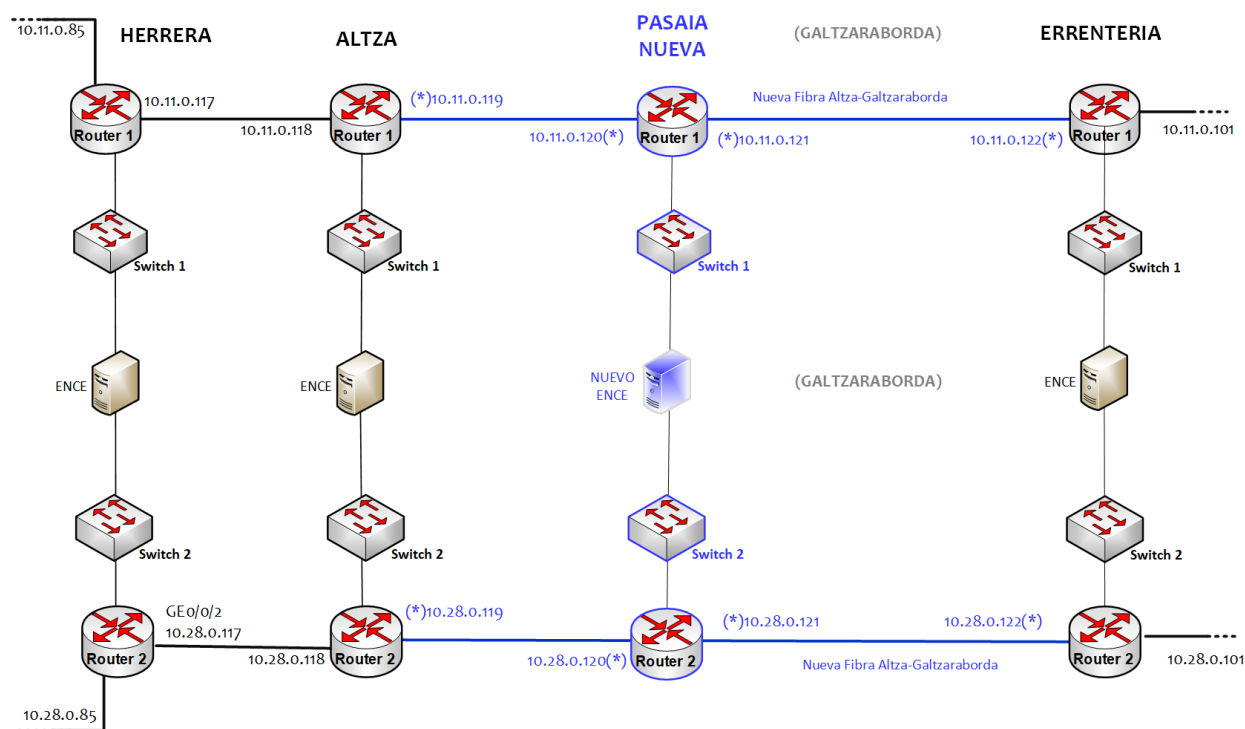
10.11.0.85

HERRERA

ALTZA

PASAIA NUEVA

(GALTZARABORDA)

ERRENTERIA

10.11.0.117

Router 1

10.11.0.118

(*)10.11.0.119

Router 1

10.11.0.120(*)

Router 1

(*)10.11.0.121

Nueva Fibra Altza-Galtzaraborda

10.11.0.122(*)

Router 1

10.11.0.101

Switch 1

Switch 1

Switch 1

Switch 1

ENCE

ENCE

NUEVO ENCE

(GALTZARABORDA)

ENCE

Switch 2

Switch 2

Switch 2

Switch 2

GE0/0/2
10.28.0.117

Router 2

10.28.0.118

(*)10.28.0.119

Router 2

10.28.0.120(*)

Router 2

(*)10.28.0.121

10.28.0.122(*)

Router 2

Nueva Fibra Altza-Galtzaraborda

10.28.0.101

10.28.0.85